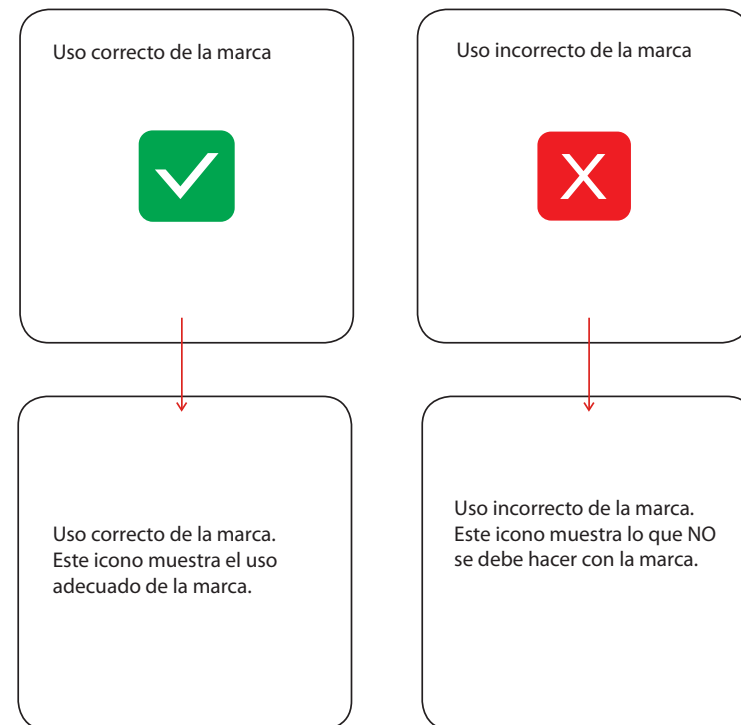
Uso correcto de la marca

Uso correcto de la marca. Este icono muestra el uso adecuado de la marca.

Uso incorrecto de la marca

X

Uso incorrecto de la marca. Este icono muestra lo que NO se debe hacer con la marca.